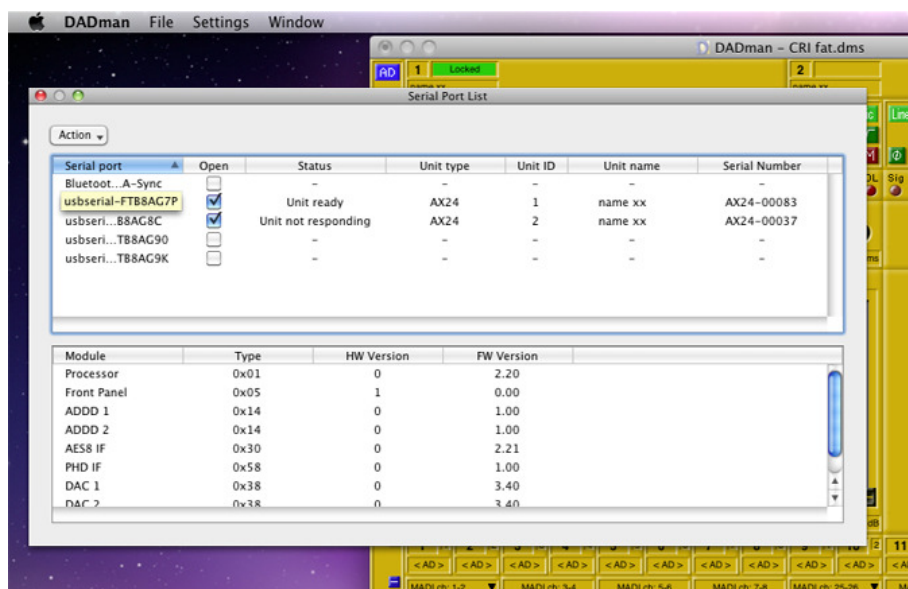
DADman File Settings Window

DADman - CRI fat.dms

AD 1 Locked 2

Serial Port List

Action

| Serial port | Open | Status | Unit type | Unit ID | Unit name | Serial Number |
|---|---|---|---|---|---|---|
| Bluetoot...A-Sync | | – | – | – | – | – |
| usbserial-FTB8AG7P | ✓ | Unit ready | AX24 | 1 | name xx | AX24-00083 |
| usbseri...B8AG8C | ✓ | Unit not responding | AX24 | 2 | name xx | AX24-00037 |
| usbseri...TB8AG90 | | – | – | – | – | – |
| usbseri...TB8AG9K | | – | – | – | – | – |

| Module | Type | HW Version | FW Version |
|---|---|---|---|
| Processor | 0x01 | 0 | 2.20 |
| Front Panel | 0x05 | 1 | 0.00 |
| ADDD 1 | 0x14 | 0 | 1.00 |
| ADDD 2 | 0x14 | 0 | 1.00 |
| AES8 IF | 0x30 | 0 | 2.21 |
| PHD IF | 0x58 | 0 | 1.00 |
| DAC 1 | 0x38 | 0 | 3.40 |
| DAC 2 | 0x38 | 0 | 3.40 |

Line Sig ms dB 11 <AD> <AD> <AD> <AD> <AD> <AD> <AD> <AD> <AD> <AD> <AD> MADI ch: 1-2 MADI ch: 3-4 MADI ch: 5-6 MADI ch: 7-8 MADI ch: 25-26